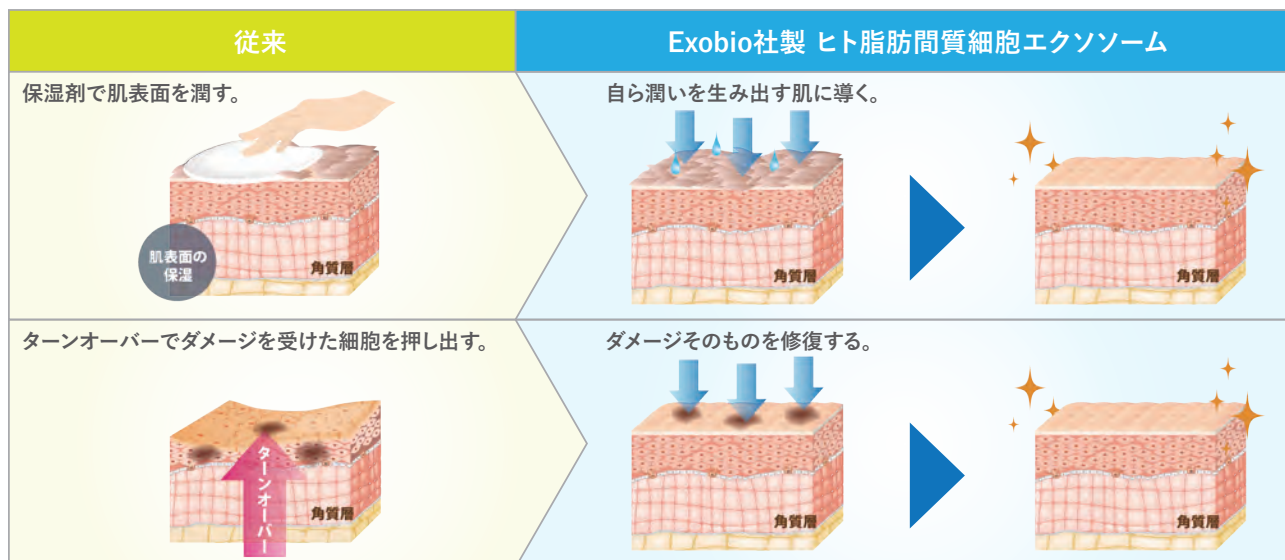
| 従来 | Exobio社製 ヒト脂肪間質細胞エクソソーム |
|---|---|
| 保湿剤で肌表面を潤す。 | 自ら潤いを生み出す肌に導く。 |
| ターンオーバーでダメージを受けた細胞を押し出す。 | ダメージそのものを修復する。 |

肌表面の保湿

角質層

角質層

角質層

ターンオーバー

角質層

角質層

角質層